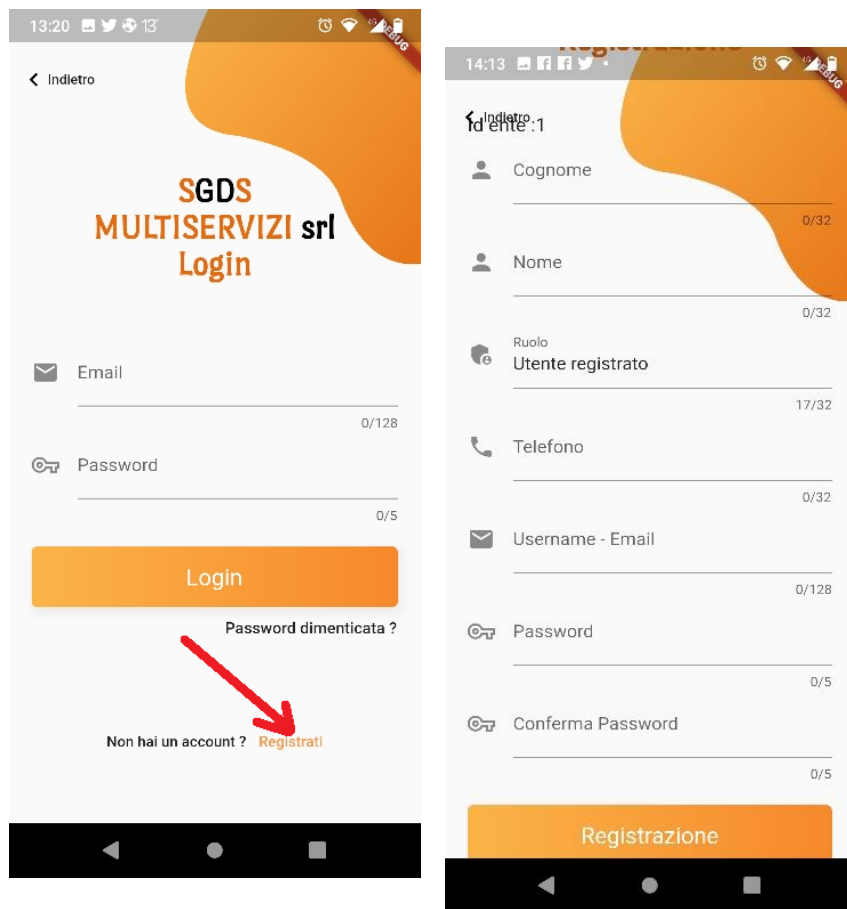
13:20 13°

DEBUG

Indietro

SGDS MULTISERVIZI srl Login

Email

0/128

Password

0/5

Login

Password dimenticata ?

Non hai un account ? Registrati

14:13

DEBUG

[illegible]

Indietro

Id ente :1

Cognome

0/32

Nome

0/32

Ruolo
Utente registrato

17/32

Telefono

0/32

Username - Email

0/128

Password

0/5

Conferma Password

0/5

Registrazione